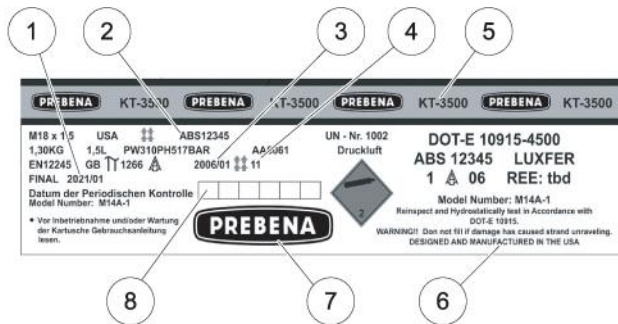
1
2
3
4
5

PREBENA KT-3500 PREBENA KT-3500 PREBENA KT-3500 PREBENA KT-3500

M18 x 1,5 USA ABS12345
1,30KG 1,5L PW310PH517BAR AA6061
EN12245 GB 1266 2006/01 11
FINAL 2021/01
Datum der Periodischen Kontrolle
Model Number: M14A-1
• Vor Inbetriebnahme und/oder Wartung der Kartusche Gebrauchsanleitung lesen.

UN - Nr. 1002
Druckluft

2

DOT-E 10915-4500
ABS 12345 LUXFER
1 06 REE: tbd
Model Number: M14A-1
Reinspect and Hydrostatically test in Accordance with DOT-E 10915.
WARNING!! Don not fill if damage has caused strand unraveling.
DESIGNED AND MANUFACTURED IN THE USA

PREBENA

8
7
6